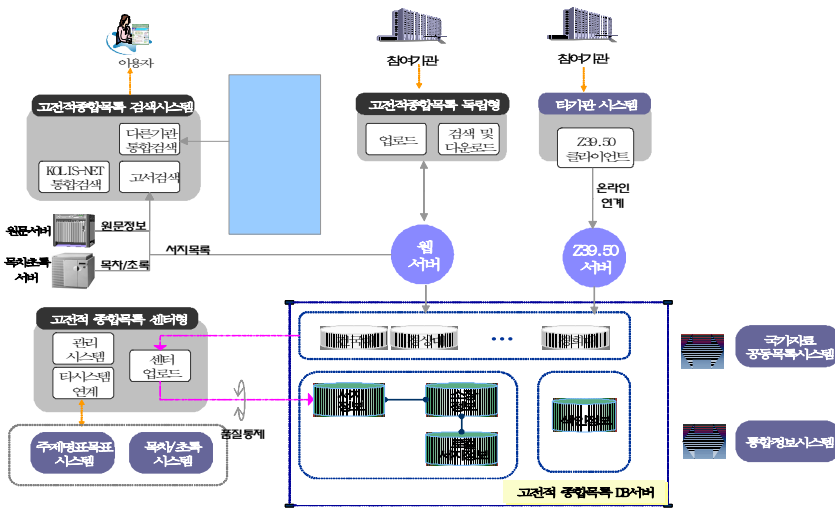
이용자

참여기관

참여기관

고전적종합목록 검색시스템

다른기관 통합검색

KOLIS-NET 통합검색

고서검색

고전적종합목록 독립형

업로드

검색 및 다운로드

타기관 시스템

Z39.50 클라이언트

온라인 연계

원문서버

원문정보

목차초록 서버

목차/초록

서지목록

웹 서버

Z39.50 서버

고전적 종합목록 센터형

관리 시스템

타시스템 연계

센터 업로드

품질통제

주제정보목표 시스템

목차/초록 시스템

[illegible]

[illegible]

고전적 종합목록 DB서버

국가자료 공동목록시스템

통합정보시스템